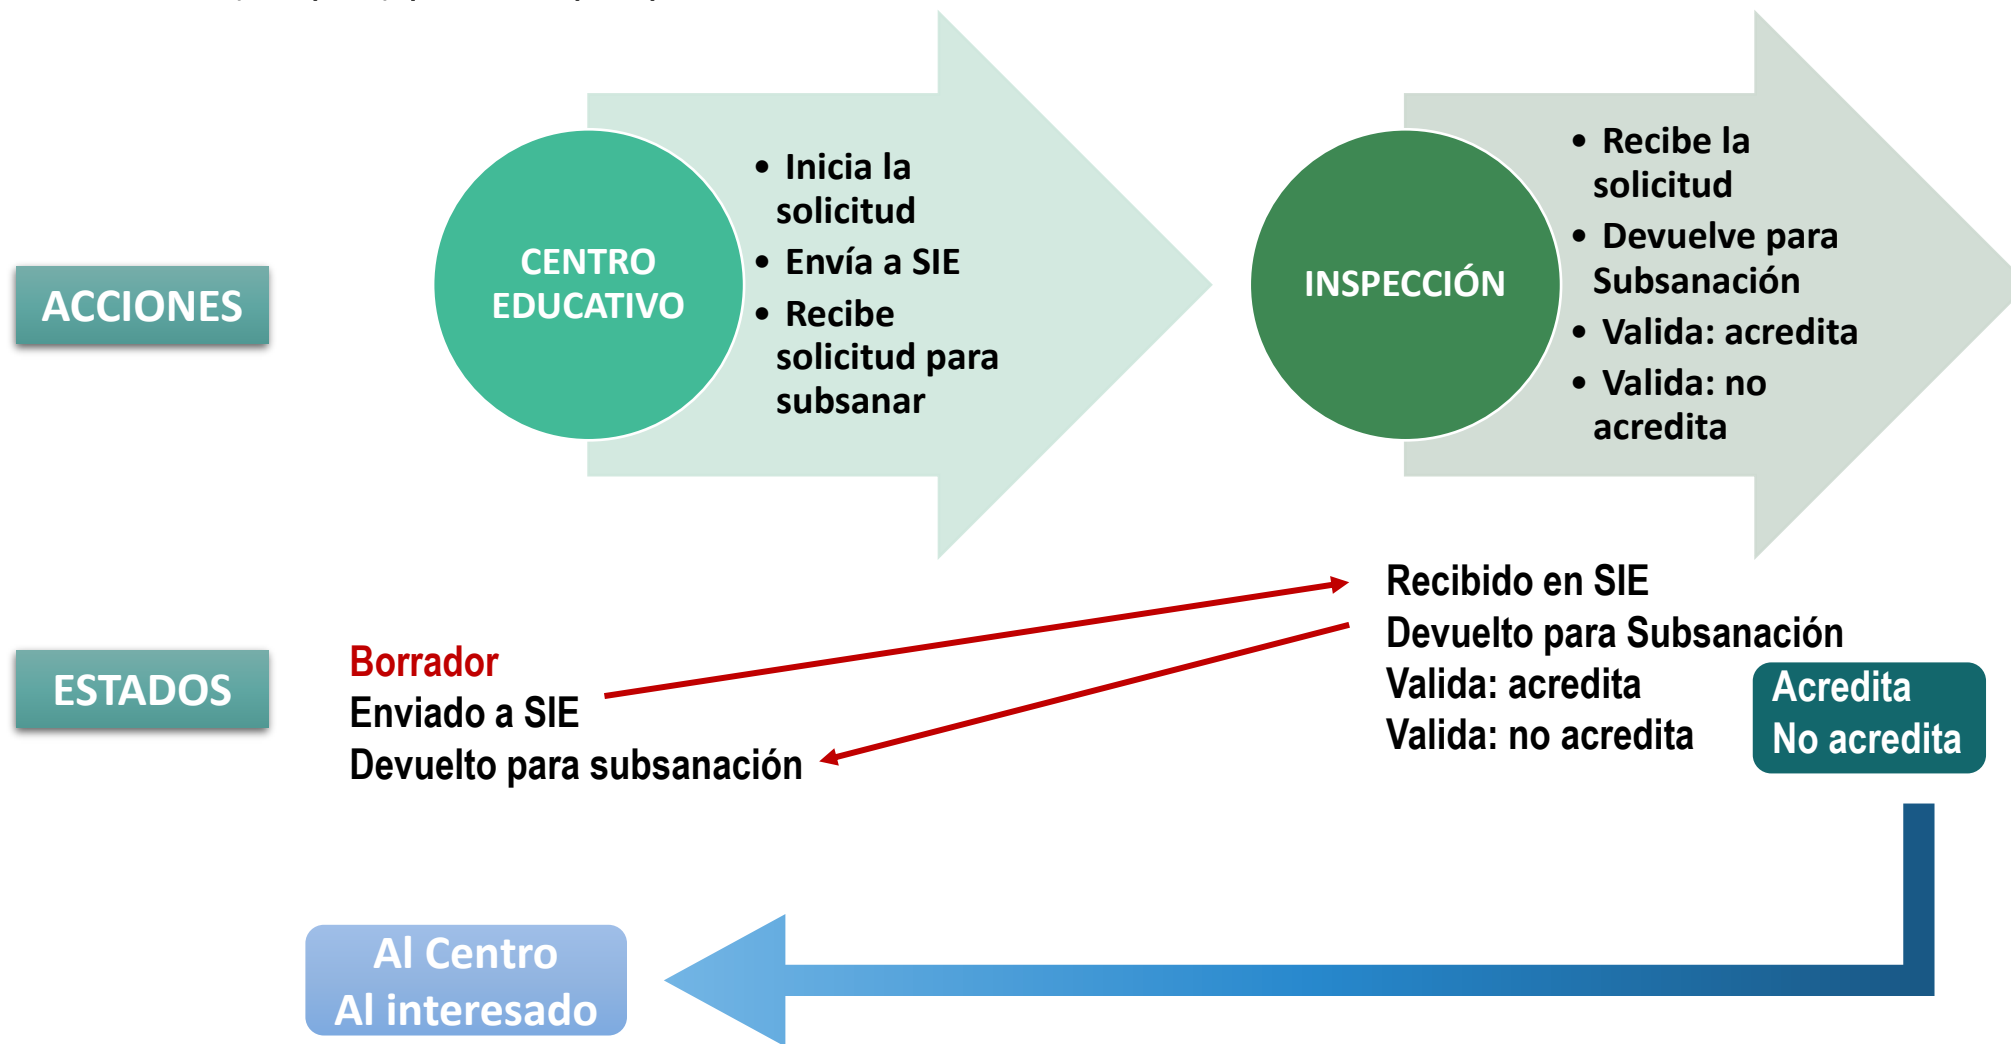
ACCIONES

CENTRO EDUCATIVO

- Inicia la solicitud
- Envía a SIE
- Recibe solicitud para subsanar

INSPECCIÓN

- Recibe la solicitud
- Devuelve para Subsanación
- Valida: acredita
- Valida: no acredita

ESTADOS

Borrador
Enviado a SIE
Devuelto para subsanación

Recibido en SIE
Devuelto para Subsanación
Valida: acredita
Valida: no acredita

Acredita
No acredita

Al Centro
Al interesado